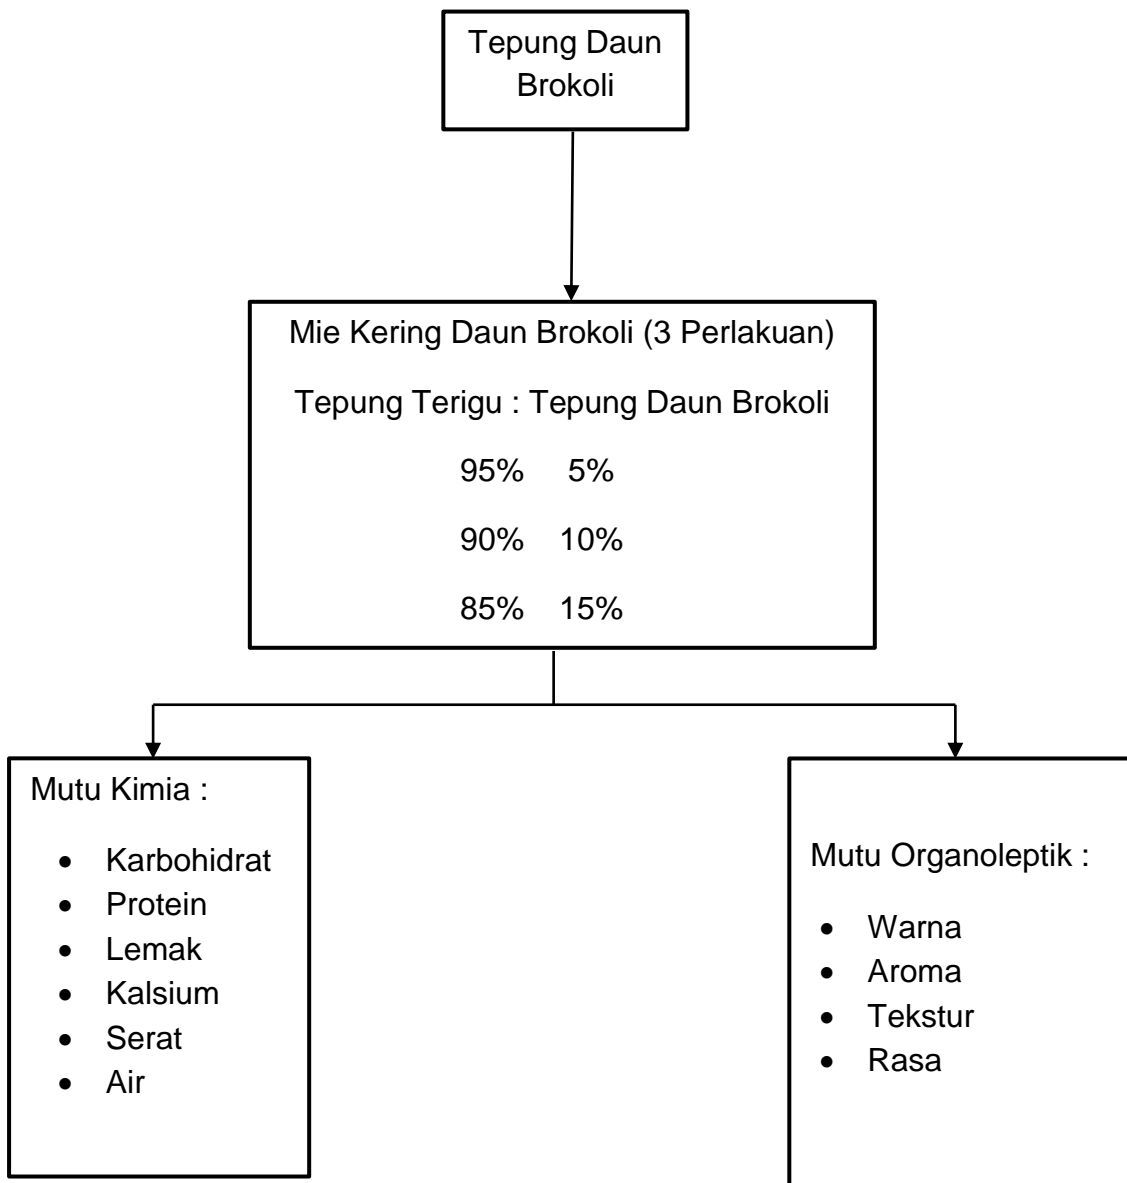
Tepung Daun Brokoli

Mie Kering Daun Brokoli (3 Perlakuan)

Tepung Terigu : Tepung Daun Brokoli

95% 5%

90% 10%

85% 15%

Mutu Kimia :

- Karbohidrat
- Protein
- Lemak
- Kalsium
- Serat
- Air

Mutu Organoleptik :

- Warna
- Aroma
- Tekstur
- Rasa